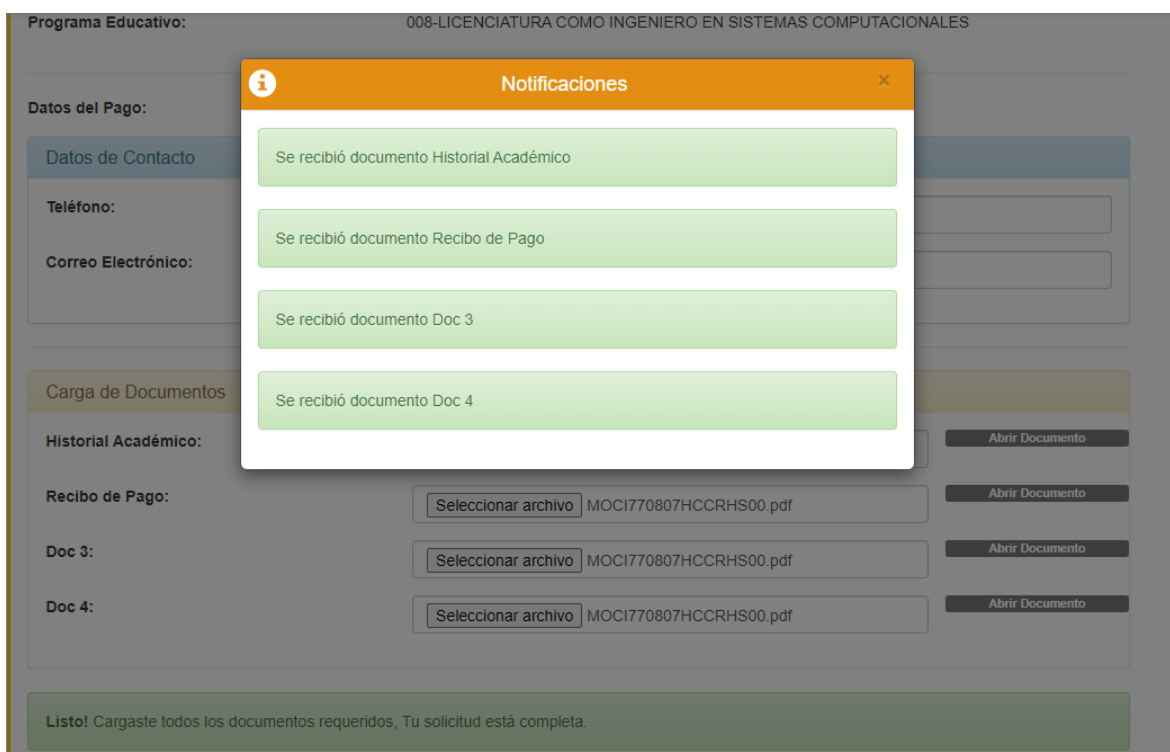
Programa Educativo: 008-LICENCIATURA COMO INGENIERO EN SISTEMAS COMPUTACIONALES

Datos del Pago:

Datos de Contacto

Teléfono:

Correo Electrónico:

Notificaciones ×

Se recibió documento Historial Académico

Se recibió documento Recibo de Pago

Se recibió documento Doc 3

Se recibió documento Doc 4

Carga de Documentos

Historial Académico: Abrir Documento

Recibo de Pago: Seleccionar archivo MOCI770807HCCRHS00.pdf Abrir Documento

Doc 3: Seleccionar archivo MOCI770807HCCRHS00.pdf Abrir Documento

Doc 4: Seleccionar archivo MOCI770807HCCRHS00.pdf Abrir Documento

Listo! Cargaste todos los documentos requeridos, Tu solicitud está completa.